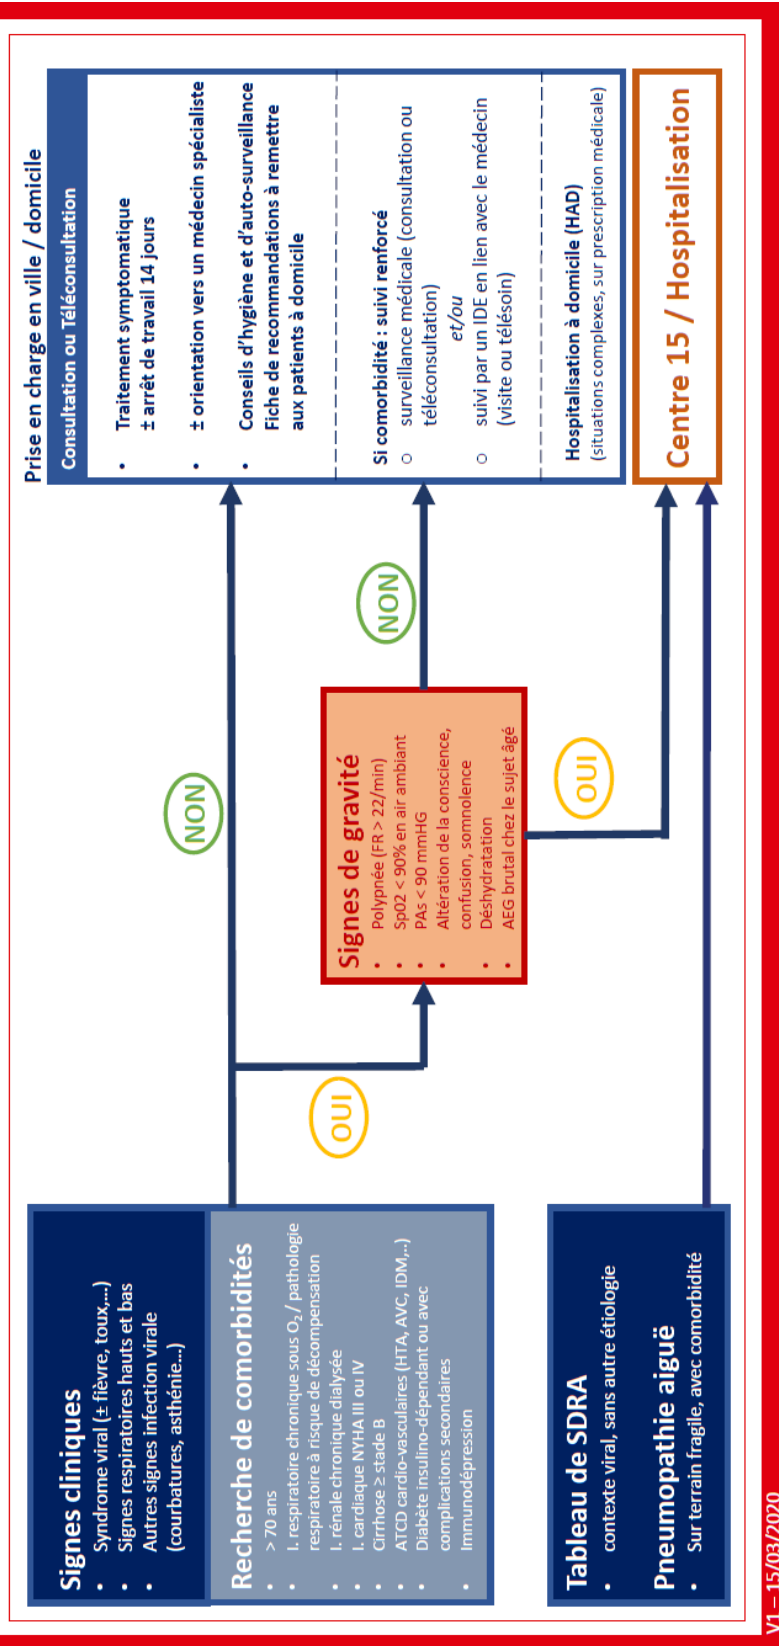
Signes cliniques
• Syndrome viral (± fièvre, toux,…)
• Signes respiratoires hauts et bas
• Autres signes infection virale (courbatures, asthénie…)

Recherche de comorbidités
• > 70 ans
• I. respiratoire chronique sous $O_2$ / pathologie respiratoire à risque de décompensation
• I. rénale chronique dialysée
• I. cardiaque NYHA III ou IV
• Cirrhose ≥ stade B
• ATCD cardio-vasculaires (HTA, AVC, IDM,..)
• Diabète insulino-dépendant ou avec complications secondaires
• Immunodépression

Tableau de SDRA
• contexte viral, sans autre étiologie

Pneumopathie aiguë
• Sur terrain fragile, avec comorbidité

OUI

NON

Signes de gravité
• Polypnée (FR > 22/min)
• Sp02 < 90% en air ambiant
• PAs < 90 mmHG
• Altération de la conscience, confusion, somnolence
• Déshydratation
• AEG brutal chez le sujet âgé

NON

OUI

Prise en charge en ville / domicile
Consultation ou Téléconsultation
• Traitement symptomatique
± arrêt de travail 14 jours
• ± orientation vers un médecin spécialiste
• Conseils d'hygiène et d'auto-surveillance
Fiche de recommandations à remettre aux patients à domicile

Si comorbidité : suivi renforcé
○ surveillance médicale (consultation ou téléconsultation)
et/ou
○ suivi par un IDE en lien avec le médecin (visite ou télésoin)

Hospitalisation à domicile (HAD)
(situations complexes, sur prescription médicale)

Centre 15 / Hospitalisation

V1 – 15/03/2020